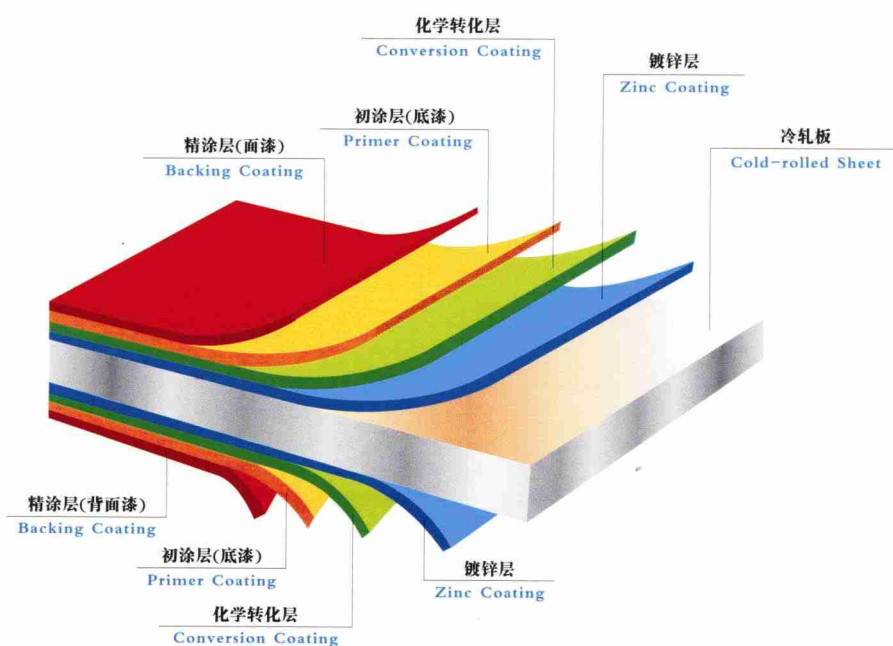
化学转化层
Conversion Coating

镀锌层
Zinc Coating

初涂层(底漆)
Primer Coating

精涂层(面漆)
Backing Coating

冷轧板
Cold-rolled Sheet

精涂层(背面漆)
Backing Coating

初涂层(底漆)
Primer Coating

镀锌层
Zinc Coating

化学转化层
Conversion Coating